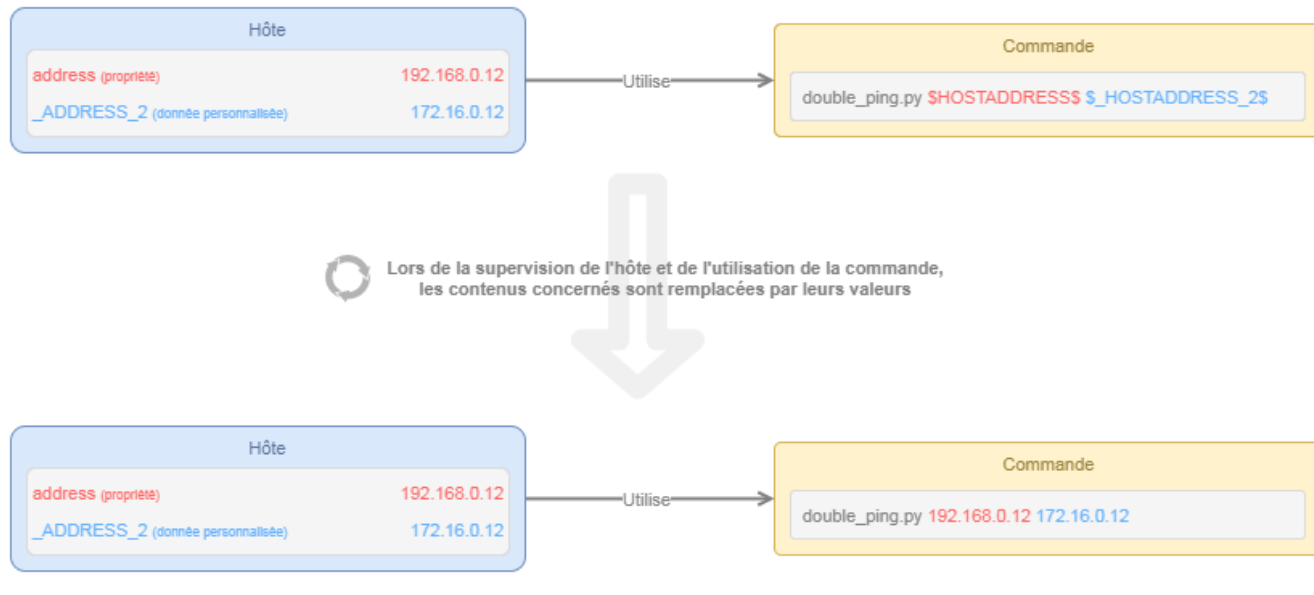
Hôte

address (propriété) 192.168.0.12

_ADDRESS_2 (donnée personnalisée) 172.16.0.12

Utilise

Commande

double_ping.py $HOSTADDRESS$ $_HOSTADDRESS_2$

Lors de la supervision de l'hôte et de l'utilisation de la commande, les contenus concernés sont remplacées par leurs valeurs

Hôte

address (propriété) 192.168.0.12

_ADDRESS_2 (donnée personnalisée) 172.16.0.12

Utilise

Commande

double_ping.py 192.168.0.12 172.16.0.12